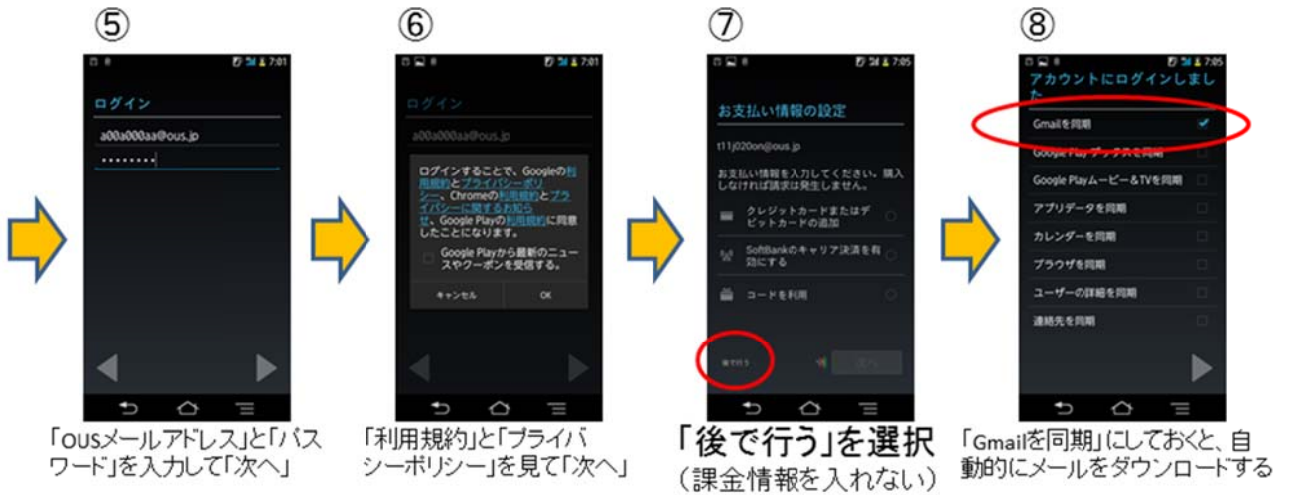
⑤

7:01

ログイン

a00a000aa@ous.jp

••••••••

「ousメールアドレス」と「パスワード」を入力して「次へ」

⑥

7:01

ログイン

a00a000aa@ous.jp

ログインすることで、Googleの利用規約とプライバシーポリシー、Chromeの利用規約とプライバシーに関するお知らせ、Google Playの利用規約に同意したことになります。

Google Playから最新のニュースやクーポンを受信する。

キャンセル

OK

「利用規約」と「プライバシーポリシー」を見て「次へ」

⑦

7:05

お支払い情報の設定

t11j020on@ous.jp

お支払い情報を入力してください。購入しなければ請求は発生しません。

クレジットカードまたはデビットカードの追加

SoftBankのキャリア決済を有効にする

コードを利用

後で行う

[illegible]

「後で行う」を選択
（課金情報を入れない）

⑧

7:05

アカウントにログインしました

Gmailを同期

Google Playブックスを同期

Google Playムービー＆TVを同期

アプリデータを同期

カレンダーを同期

ブラウザを同期

ユーザーの詳細を同期

連絡先を同期

「Gmailを同期」にしておくと、自動的にメールをダウンロードする